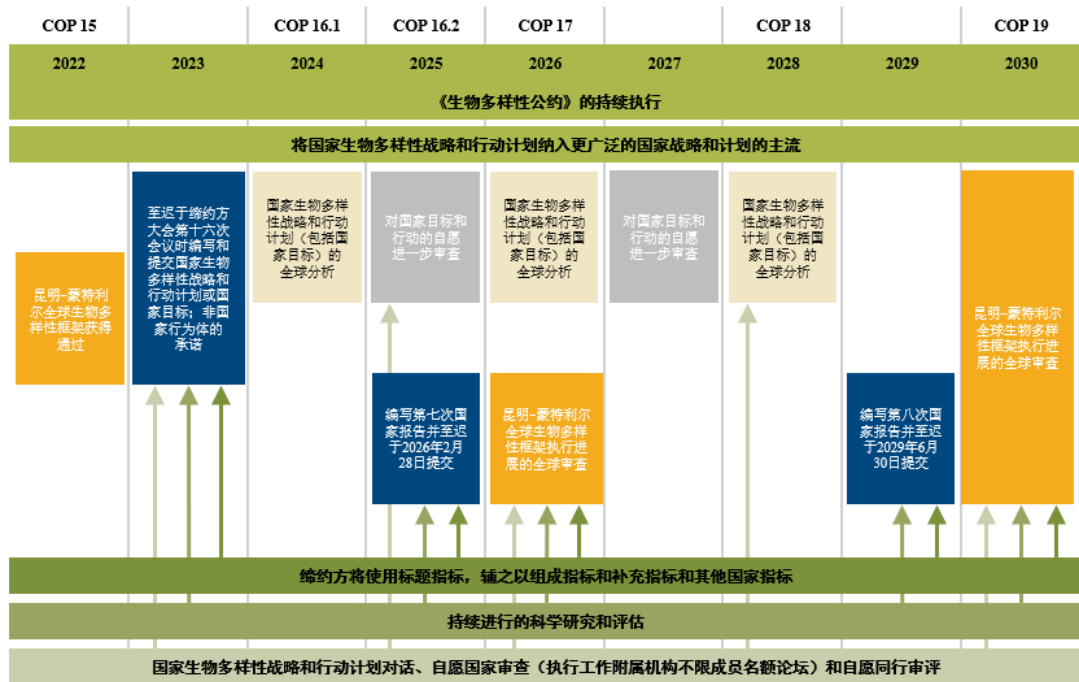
COP 15 | | COP 16.1 | COP 16.2 | COP 17 | | COP 18 | | COP 19

2022 2023 2024 2025 2026 2027 2028 2029 2030

《生物多样性公约》的持续执行

将国家生物多样性战略和行动计划纳入更广泛的国家战略和计划的主流

昆明–蒙特利尔全球生物多样性框架获得通过

至迟于缔约方大会第十六次会议时编写和提交国家生物多样性战略和行动计划或国家目标；非国家行为体的承诺

国家生物多样性战略和行动计划（包括国家目标）的全球分析

对国家目标和行动的自愿进一步审查

编写第七次国家报告并至迟于2026年2月28日提交

国家生物多样性战略和行动计划（包括国家目标）的全球分析

昆明–蒙特利尔全球生物多样性框架执行进展的全球审查

对国家目标和行动的自愿进一步审查

国家生物多样性战略和行动计划（包括国家目标）的全球分析

编写第八次国家报告并至迟于2029年6月30日提交

昆明–蒙特利尔全球生物多样性框架执行进展的全球审查

缔约方将使用标题指标，辅之以组成指标和补充指标和其他国家指标

持续进行的科学研究和评估

国家生物多样性战略和行动计划对话、自愿国家审查（执行工作附属机构不限成员名额论坛）和自愿同行审评